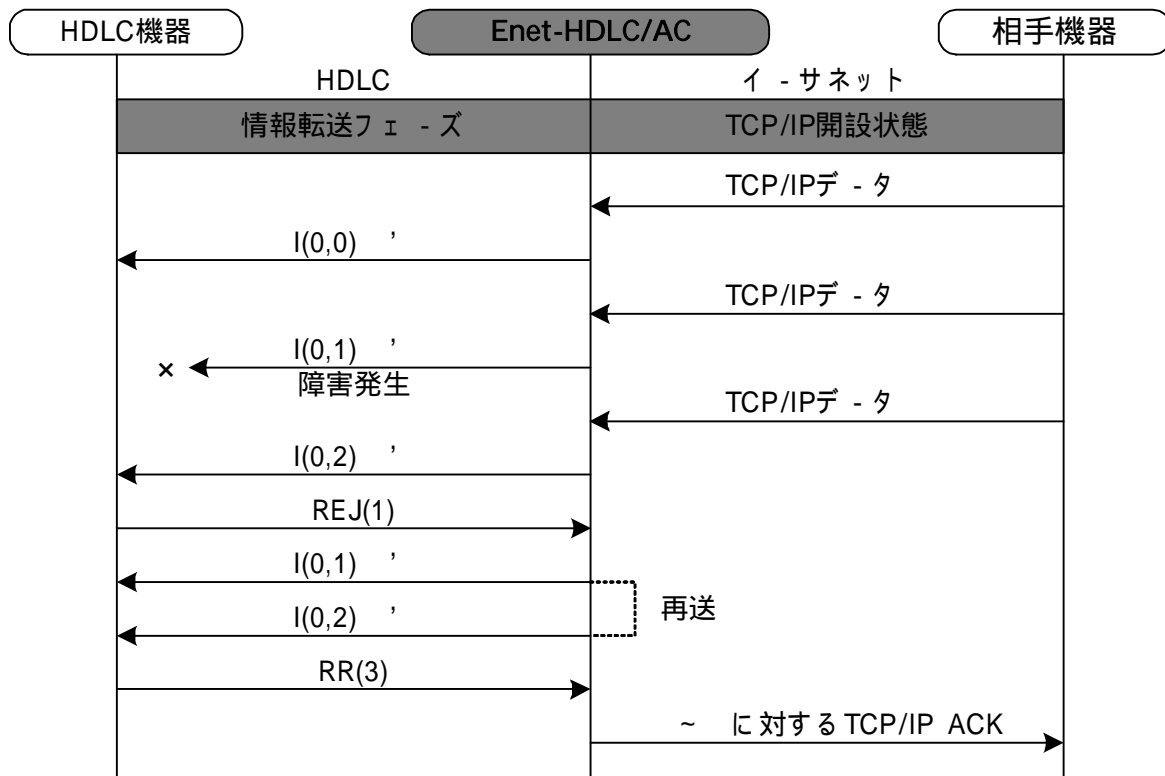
HDLC機器

Enet-HDLC/AC

相手機器

HDLC

イ - サネット

情報転送フェ - ズ

TCP/IP開設状態

TCP/IPデ - タ

I(0,0) '

TCP/IPデ - タ

I(0,1) '

×

障害発生

TCP/IPデ - タ

I(0,2) '

REJ(1)

I(0,1) '

再送

I(0,2) '

RR(3)

~ に対する TCP/IP ACK